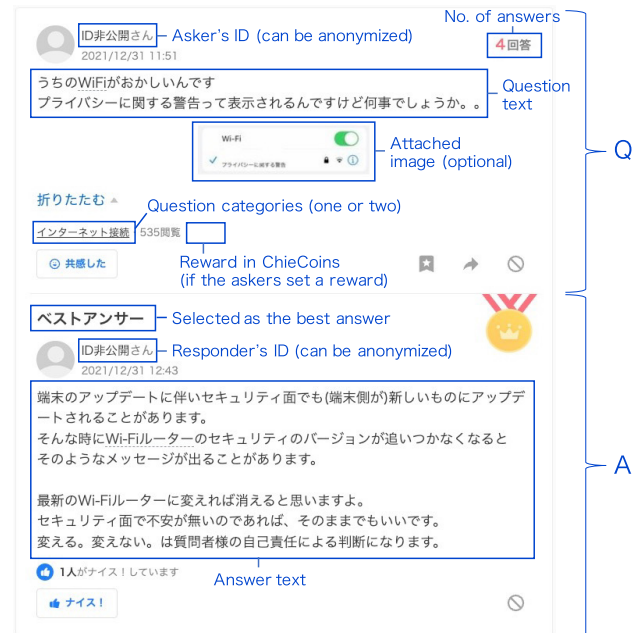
ID非公開さん Asker's ID (can be anonymized)
2021/12/31 11:51

No. of answers
4回答

うちのWiFiがおかしいんです
プライバシーに関する警告って表示されるんですけど何事でしょうか。。

Question text

Wi-Fi
プライバシーに関する警告

Attached image (optional)

折りたたむ

Question categories (one or two)

インターネット接続 535閲覧

Reward in ChieCoins (if the askers set a reward)

共感した

Q

ベストアンサー Selected as the best answer

ID非公開さん Responder's ID (can be anonymized)
2021/12/31 12:43

端末のアップデートに伴いセキュリティ面でも(端末側が)新しいものにアップデートされることがあります。
そんな時にWi-Fiルーターのセキュリティのバージョンが追いつかなくなると そのようなメッセージが出ることがあります。

最新のWi-Fiルーターに変えれば消えると思いますよ。
セキュリティ面で不安が無いのであれば、そのままでもいいです。
変える。変えない。は質問者様の自己責任による判断になります。

1人がナイス！しています

Answer text

ナイス！

A